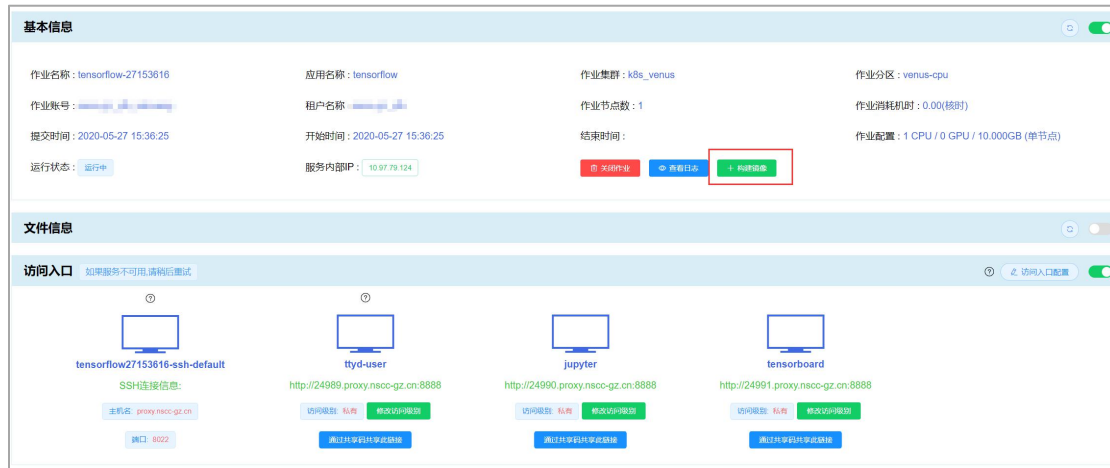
基本信息

作业名称：tensorflow-27153616
应用名称：tensorflow
作业集群：k8s_venus
作业分区：venus-cpu

作业账号：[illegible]
租户名称：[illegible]
作业节点数：1
作业消耗机时：0.00(核时)

提交时间：2020-05-27 15:36:25
开始时间：2020-05-27 15:36:25
结束时间：
作业配置：1 CPU / 0 GPU / 10.000GB (单节点)

运行状态：运行中
服务内部IP：10.97.79.124
关闭作业
查看日志
+ 构建镜像

文件信息

访问入口 如果服务不可用,请稍后重试
访问入口配置

tensorflow27153616-ssh-default
SSH连接信息:
主机名: proxy.nscc-gz.cn
端口: 8022

ttyd-user
http://24989.proxy.nscc-gz.cn:8888
访问级别: 私有
修改访问级别
通过共享码共享此链接

jupyter
http://24990.proxy.nscc-gz.cn:8888
访问级别: 私有
修改访问级别
通过共享码共享此链接

tensorboard
http://24991.proxy.nscc-gz.cn:8888
访问级别: 私有
修改访问级别
通过共享码共享此链接